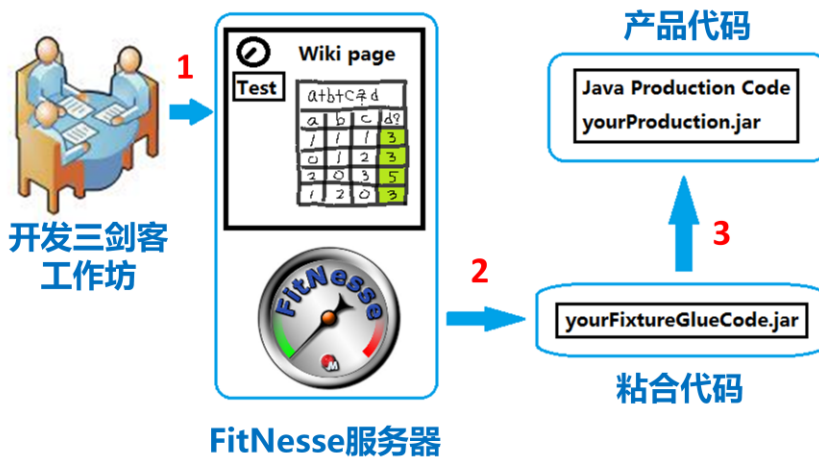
产品代码

Java Production Code
yourProduction.jar

1

Wiki page

Test

a+b+c=d

| a | b | c | d? |
|---|---|---|---|
| 1 | 1 | 1 | 3 |
| 0 | 1 | 2 | 3 |
| 2 | 0 | 3 | 5 |
| 1 | 2 | 0 | 3 |

开发三剑客
工作坊

3

2

FitNesse

yourFixtureGlueCode.jar

粘合代码

FitNesse服务器